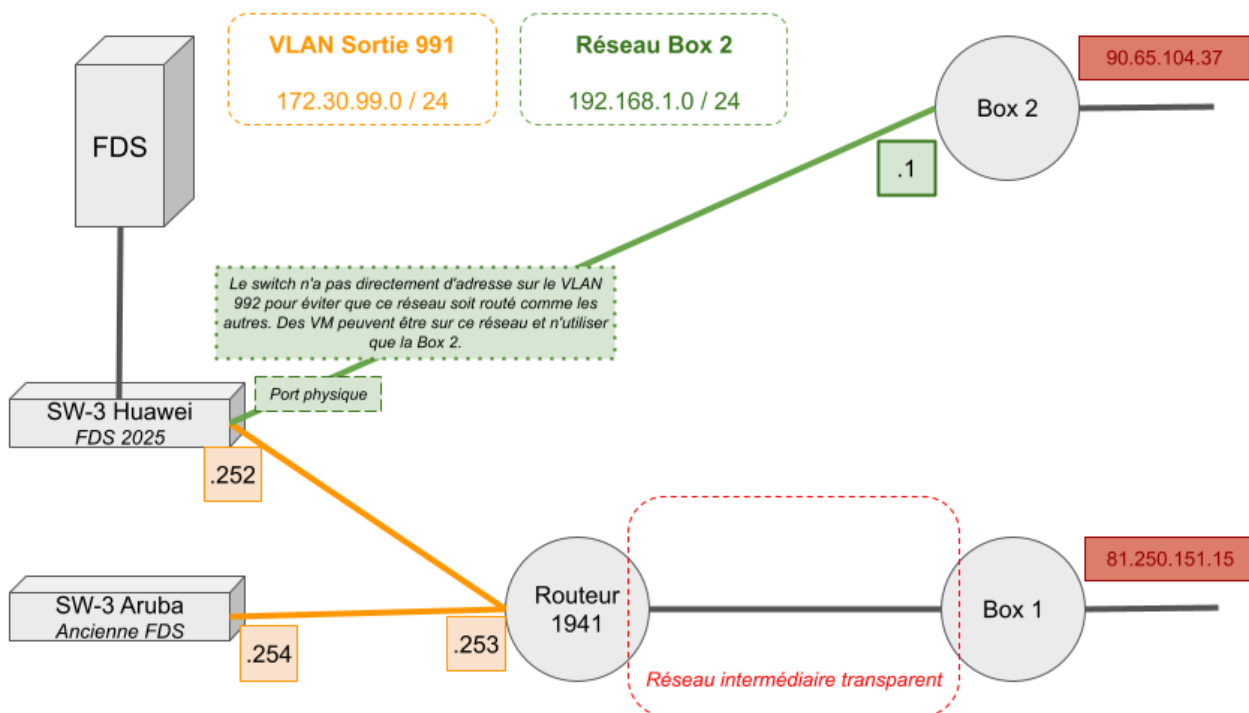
VLAN Sortie 991

172.30.99.0 / 24

Réseau Box 2

192.168.1.0 / 24

90.65.104.37

Box 2

.1

FDS

Le switch n'a pas directement d'adresse sur le VLAN 992 pour éviter que ce réseau soit routé comme les autres. Des VM peuvent être sur ce réseau et n'utiliser que la Box 2.

Port physique

SW-3 Huawei
FDS 2025

.252

81.250.151.15

SW-3 Aruba
Ancienne FDS

Routeur 1941

Box 1

.254

.253

Réseau intermédiaire transparent